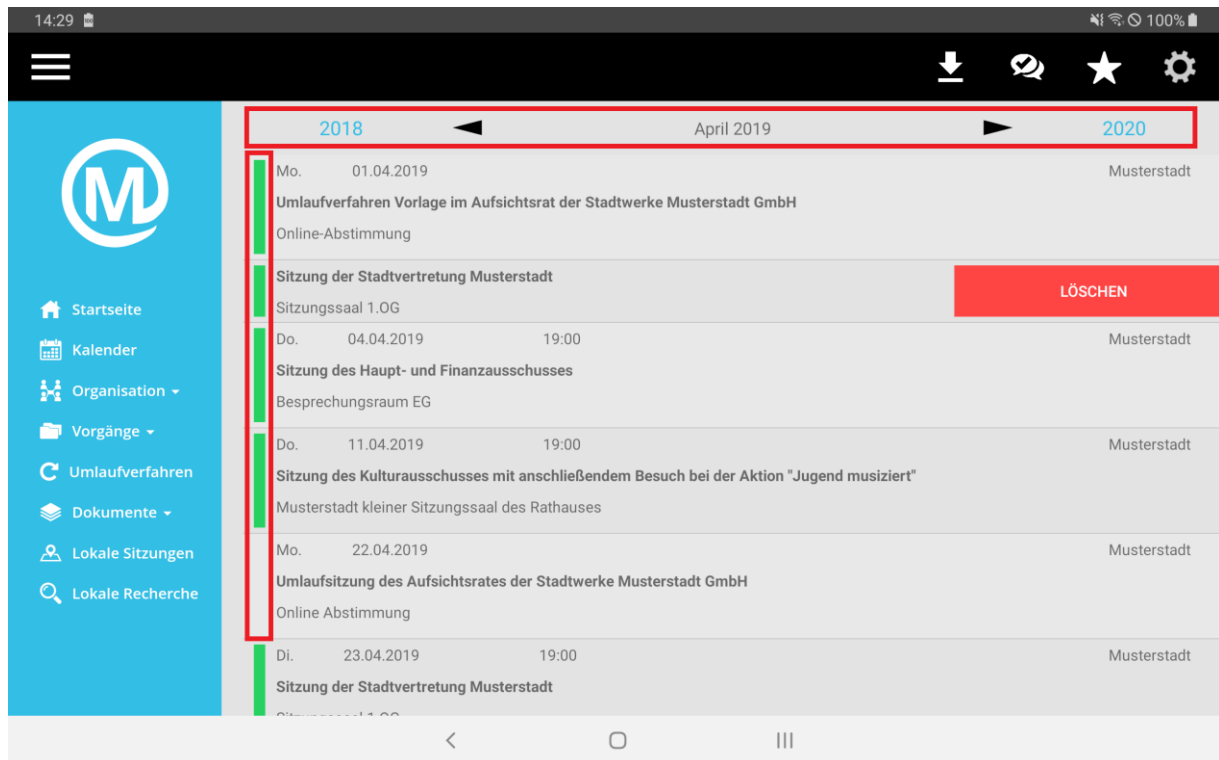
14:29

100%

M

Startseite
Kalender
Organisation
Vorgänge
Umlaufverfahren
Dokumente
Lokale Sitzungen
Lokale Recherche

2018 April 2019 2020

Mo. 01.04.2019 Musterstadt
Umlaufverfahren Vorlage im Aufsichtsrat der Stadtwerke Musterstadt GmbH
Online-Abstimmung

Sitzung der Stadtvertretung Musterstadt
Sitzungssaal 1.OG
LÖSCHEN

Do. 04.04.2019 19:00 Musterstadt
Sitzung des Haupt- und Finanzausschusses
Besprechungsraum EG

Do. 11.04.2019 19:00 Musterstadt
Sitzung des Kulturausschusses mit anschließendem Besuch bei der Aktion "Jugend musiziert"
Musterstadt kleiner Sitzungssaal des Rathauses

Mo. 22.04.2019 Musterstadt
Umlaufsitzung des Aufsichtsrates der Stadtwerke Musterstadt GmbH
Online Abstimmung

Di. 23.04.2019 19:00 Musterstadt
Sitzung der Stadtvertretung Musterstadt
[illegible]